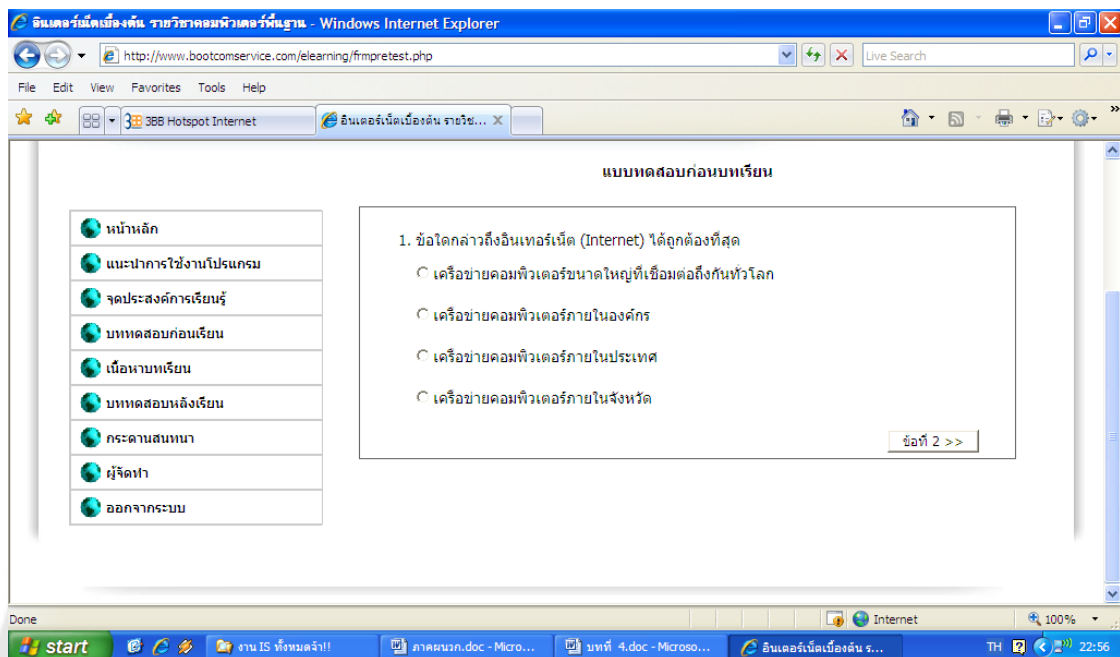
อินเตอร์เน็ตเบื้องต้น รายวิชาคอมพิวเตอร์พื้นฐาน - Windows Internet Explorer

http://www.bootcomservice.com/elearning/frmpretest.php

Live Search

File Edit View Favorites Tools Help

3BB Hotspot Internet

อินเตอร์เน็ตเบื้องต้น รายวิช...

แบบทดสอบก่อนบทเรียน

หน้าหลัก

แนะนำการใช้งานโปรแกรม

จุดประสงค์การเรียนรู้

บทดสอบก่อนเรียน

เนื้อหาบทเรียน

บทดสอบหลังเรียน

กระดานสนทนา

ผู้จัดทำ

ออกจากระบบ

1. ข้อใดกล่าวถึงอินเทอร์เน็ต (Internet) ได้ถูกต้องที่สุด

เครือข่ายคอมพิวเตอร์ขนาดใหญ่ที่เชื่อมต่อถึงกันทั่วโลก

เครือข่ายคอมพิวเตอร์ภายในองค์กร

เครือข่ายคอมพิวเตอร์ภายในประเทศ

เครือข่ายคอมพิวเตอร์ภายในจังหวัด

ข้อที่ 2 >>

Done

Internet

100%

start

งาน IS ทั้งหมดจ้า!!

ภาคผนวก.doc - Micro...

บทที่ 4.doc - Microso...

อินเตอร์เน็ตเบื้องต้น ร...

TH

22:56